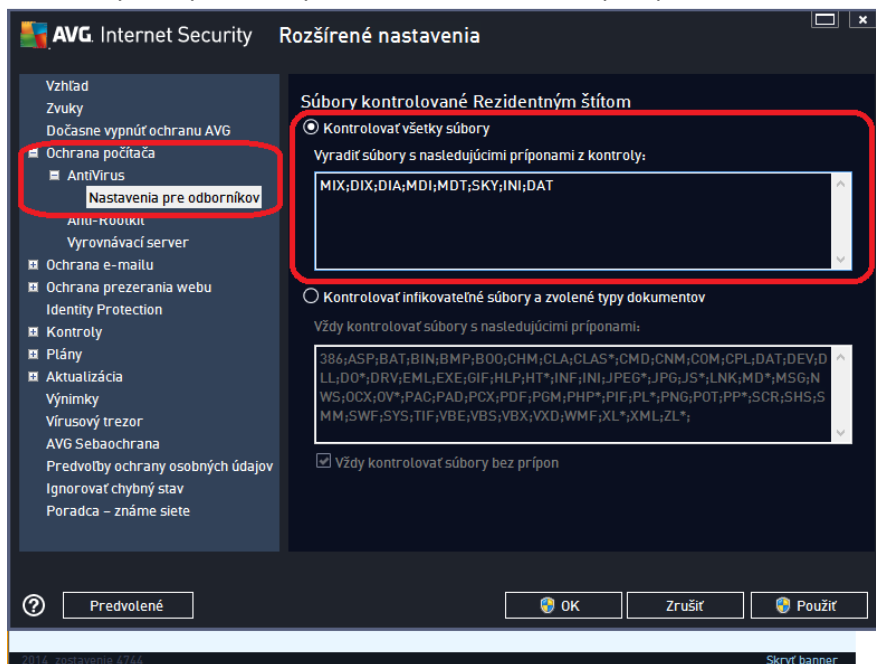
AVG. Internet Security Rozšírené nastavenia

Vzhľad
Zvuky
Dočasne vypnúť ochranu AVG
Ochrana počítača
AntiVirus
Nastavenia pre odborníkov
Anti-Rootkit
Vyrovnávací server
Ochrana e-mailu
Ochrana prezerania webu
Identity Protection
Kontroly
Plány
Aktualizácia
Výnimky
Vírusový trezor
AVG Sebaochrana
Predvoľby ochrany osobných údajov
Ignorovať chybný stav
Poradca – známe siete

Súbory kontrolované Rezidentným štítom

Kontrolovať všetky súbory

Vyradiť súbory s nasledujúcimi príponami z kontroly:

MIX;DIX;DIA;MDI;MDT;SKY;INI;DAT

Kontrolovať infikovateľné súbory a zvolené typy dokumentov

Vždy kontrolovať súbory s nasledujúcimi príponami:

386;ASP;BAT;BIN;BMP;BOO;CHM;CLA;CLAS*;CMD;CNM;COM;CPL;DAT;DEV;DLL;DO*;DRV;EML;EXE;GIF;HLP;HT*;INF;INI;JPEG*;JPG;JS*;LNK;MD*;MSG;NWS;OCX;OV*;PAC;PAD;PCX;PDF;PGM;PHP*;PIF;PL*;PNG;POT;PP*;SCR;SHS;SMM;SWF;SYS;TIF;VBE;VBS;VBX;VXD;WMF;XL*;XML;ZL*;

Vždy kontrolovať súbory bez prípon

Predvolené
OK
Zrušiť
Použiť

2014 zostavenie 4744
Skryť banner